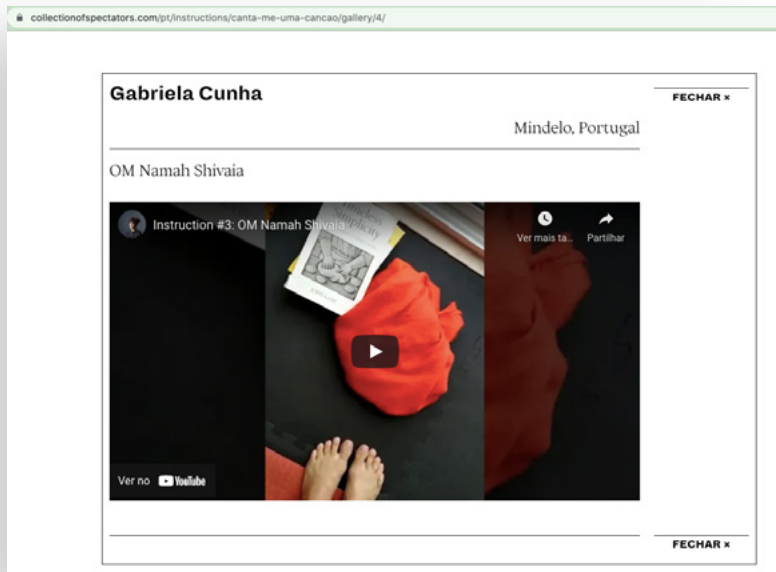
collectionofspectators.com/pt/instructions/canta-me-uma-cancao/gallery/4/

Gabriela Cunha

FECHAR ×

Mindelo, Portugal

OM Namah Shivaia

Instruction #3: OM Namah Shivaia

Ver mais ta...

Partilhar

Ver no YouTube

FECHAR ×